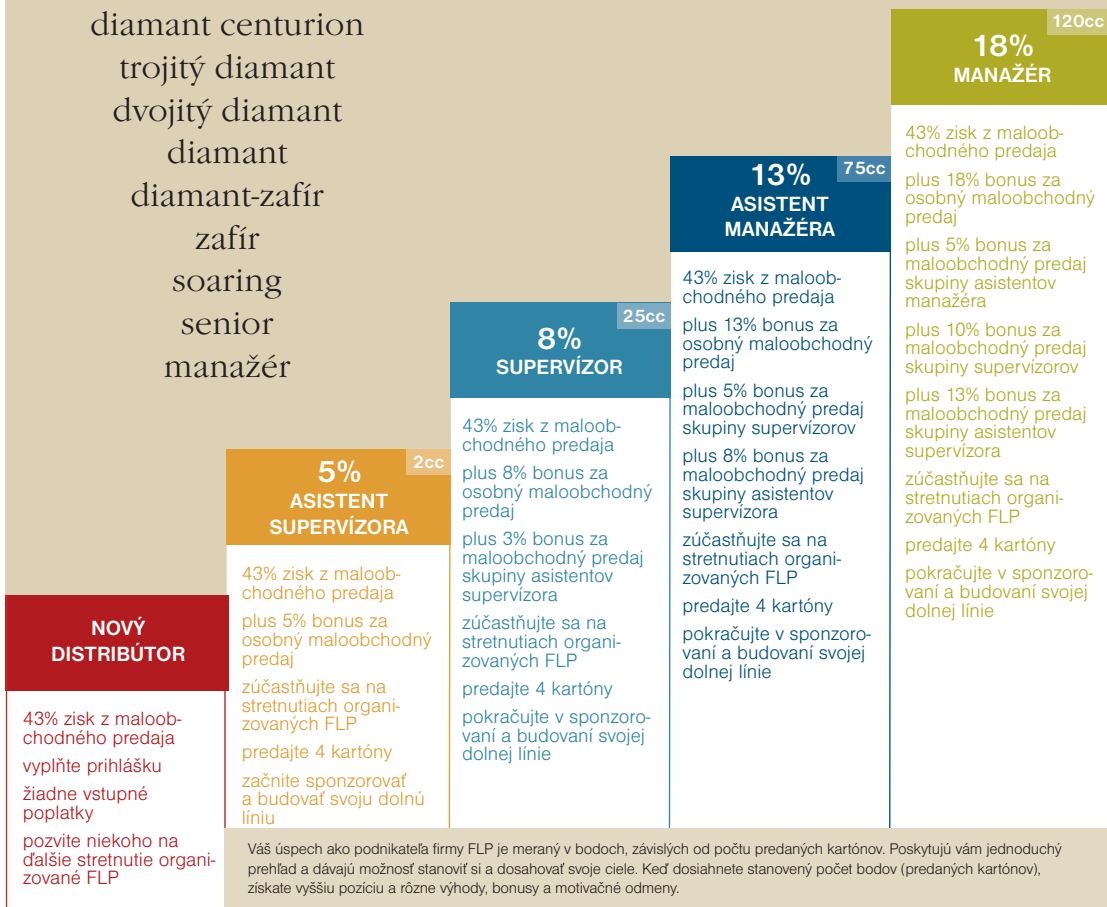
diamant centurion
trojitý diamant
dvojitý diamant
diamant
diamant-zafír
zafír
soaring
senior
manažér

NOVÝ DISTRIBÚTOR

43% zisk z maloobchodného predaja

vyplňte prihlášku

žiadne vstupné poplatky

pozvite niekoho na ďalšie stretnutie organizované FLP

2cc
5%
ASISTENT SUPERVÍZORA

43% zisk z maloobchodného predaja

plus 5% bonus za osobný maloobchodný predaj

zúčastňujte sa na stretnutiach organizovaných FLP

predajte 4 kartóny

začnite sponzorovať a budovať svoju dolnú líniu

25cc
8%
SUPERVÍZOR

43% zisk z maloobchodného predaja

plus 8% bonus za osobný maloobchodný predaj

plus 3% bonus za maloobchodný predaj skupiny asistentov supervízora

zúčastňujte sa na stretnutiach organizovaných FLP

predajte 4 kartóny

pokračujte v sponzorovaní a budovaní svojej dolnej línie

75cc
13%
ASISTENT MANAŽÉRA

43% zisk z maloobchodného predaja

plus 13% bonus za osobný maloobchodný predaj

plus 5% bonus za maloobchodný predaj skupiny supervízorov

plus 8% bonus za maloobchodný predaj skupiny asistentov supervízora

zúčastňujte sa na stretnutiach organizovaných FLP

predajte 4 kartóny

pokračujte v sponzorovaní a budovaní svojej dolnej línie

120cc
18%
MANAŽÉR

43% zisk z maloobchodného predaja

plus 18% bonus za osobný maloobchodný predaj

plus 5% bonus za maloobchodný predaj skupiny asistentov manažéra

plus 10% bonus za maloobchodný predaj skupiny supervízorov

plus 13% bonus za maloobchodný predaj skupiny asistentov supervízora

zúčastňujte sa na stretnutiach organizovaných FLP

predajte 4 kartóny

pokračujte v sponzorovaní a budovaní svojej dolnej línie

Váš úspech ako podnikateľa firmy FLP je meraný v bodoch, závislých od počtu predaných kartónov. Poskytujú vám jednoduchý prehľad a dávajú možnosť stanoviť si a dosahovať svoje ciele. Keď dosiahnete stanovený počet bodov (predaných kartónov), získate vyššiu pozíciu a rôzne výhody, bonusy a motivačné odmeny.